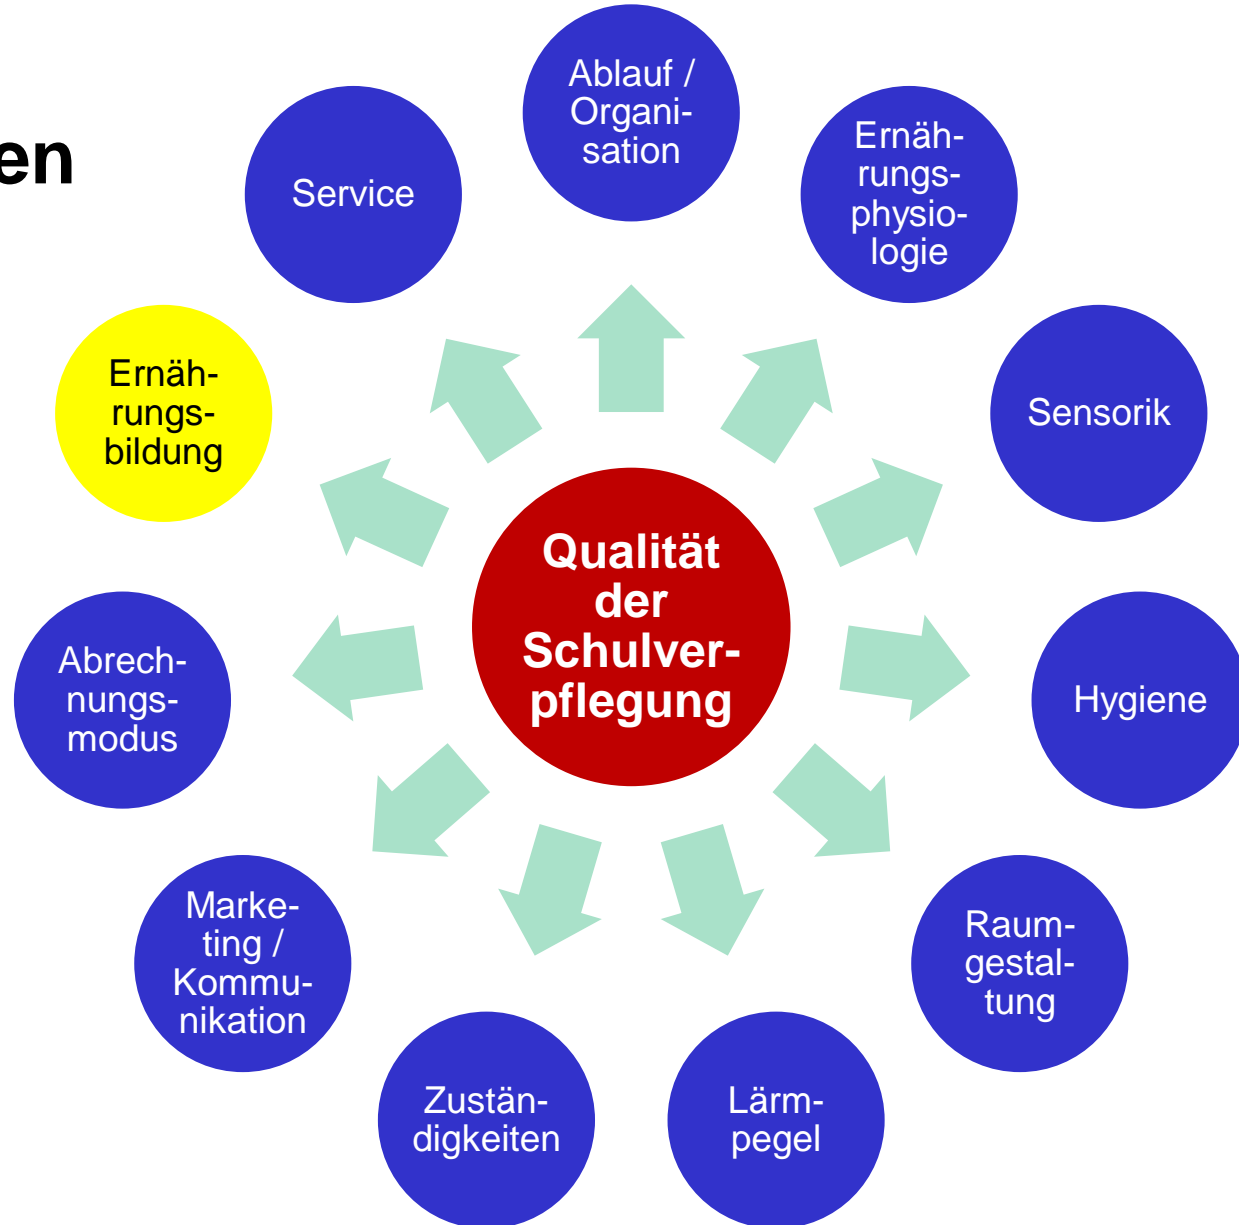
en

Qualität der Schulverpflegung

Ablauf / Organisation

Ernährungsphysiologie

Sensorik

Hygiene

Raumgestaltung

Lärmpegel

Zuständigkeiten

Marketing / Kommunikation

Abrechnungsmodus

Ernährungsbildung

Service